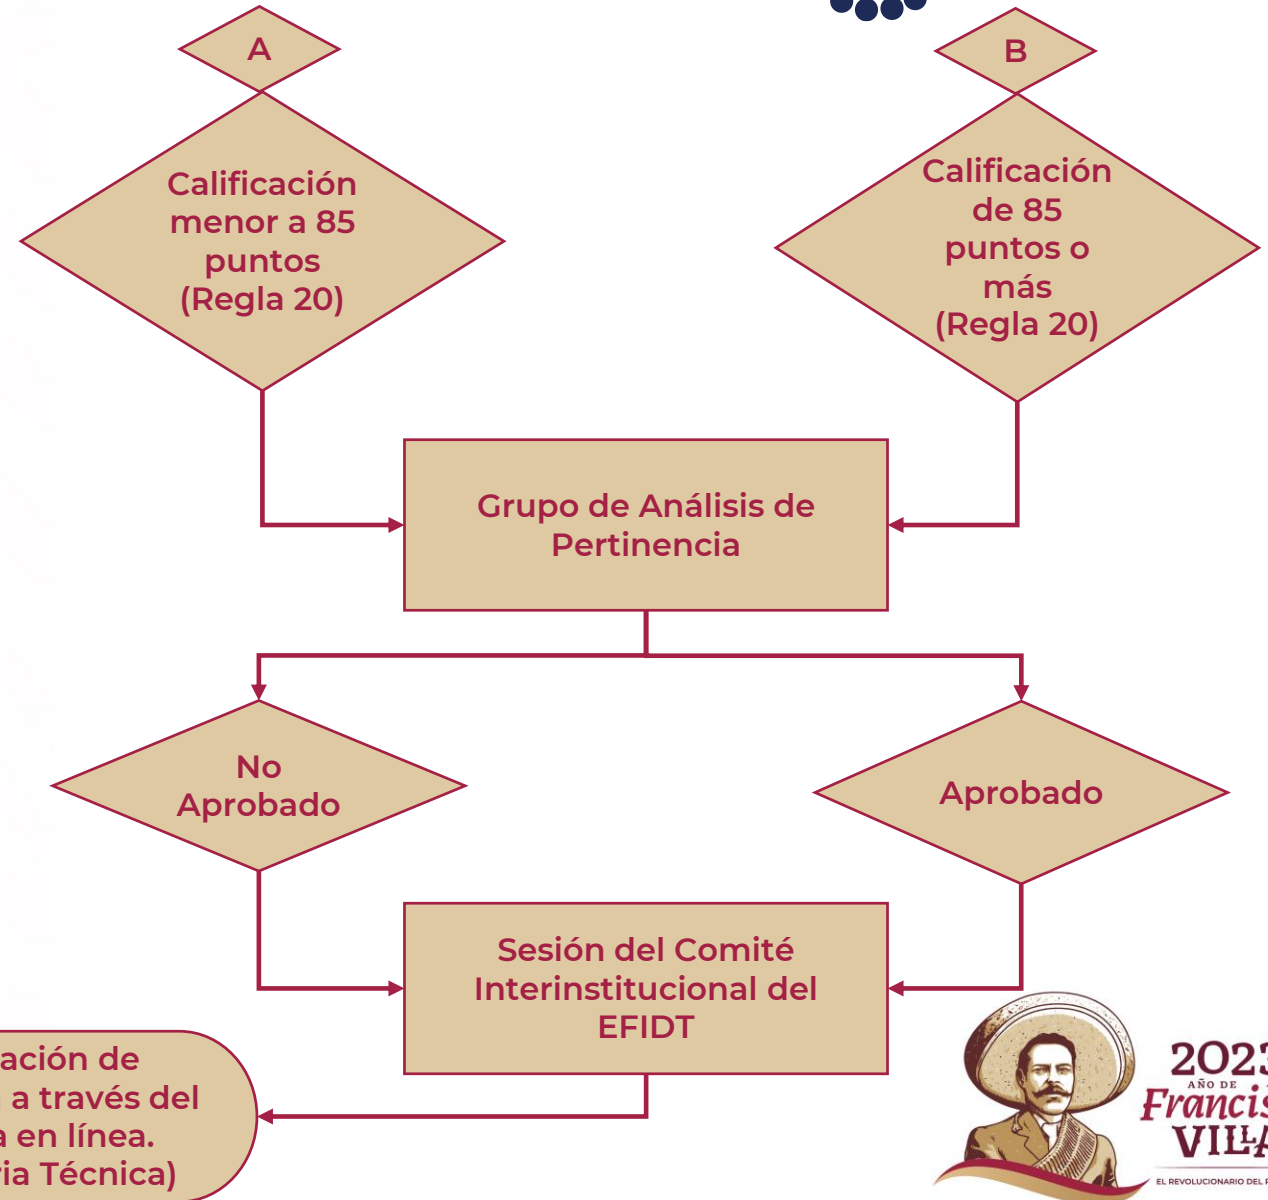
A

Calificación menor a 85 puntos (Regla 20)

B

Calificación de 85 puntos o más (Regla 20)

Grupo de Análisis de Pertinencia

No Aprobado

Aprobado

Sesión del Comité Interinstitucional del EFIDT

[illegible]ación de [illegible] a través del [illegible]a en línea. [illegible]ía Técnica)

2023 AÑO DE Francis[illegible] VILLA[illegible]

EL REVOLUCIONARIO DEL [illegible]